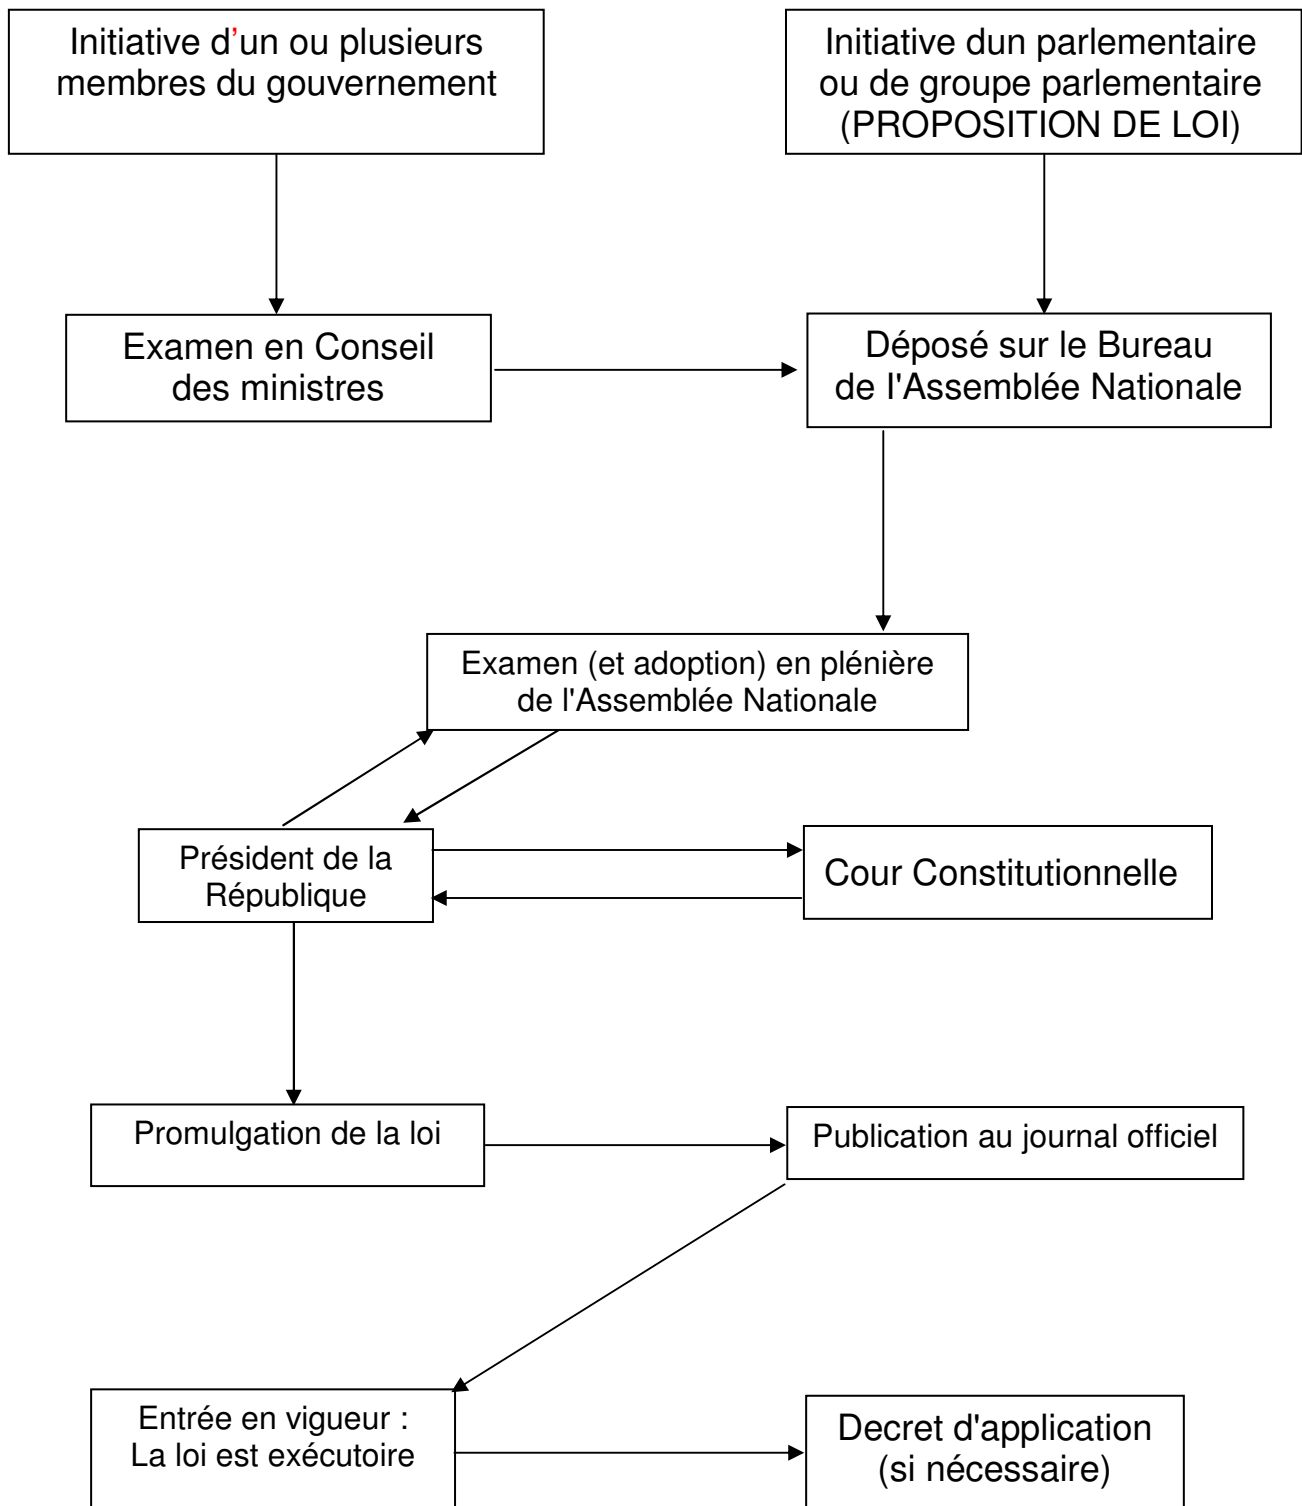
Initiative d'un ou plusieurs membres du gouvernement

Initiative dun parlementaire ou de groupe parlementaire (PROPOSITION DE LOI)

Examen en Conseil des ministres

Déposé sur le Bureau de l'Assemblée Nationale

Examen (et adoption) en plénière de l'Assemblée Nationale

Président de la République

Cour Constitutionnelle

Promulgation de la loi

Publication au journal officiel

Entrée en vigueur : La loi est exécutoire

Decret d'application (si nécessaire)